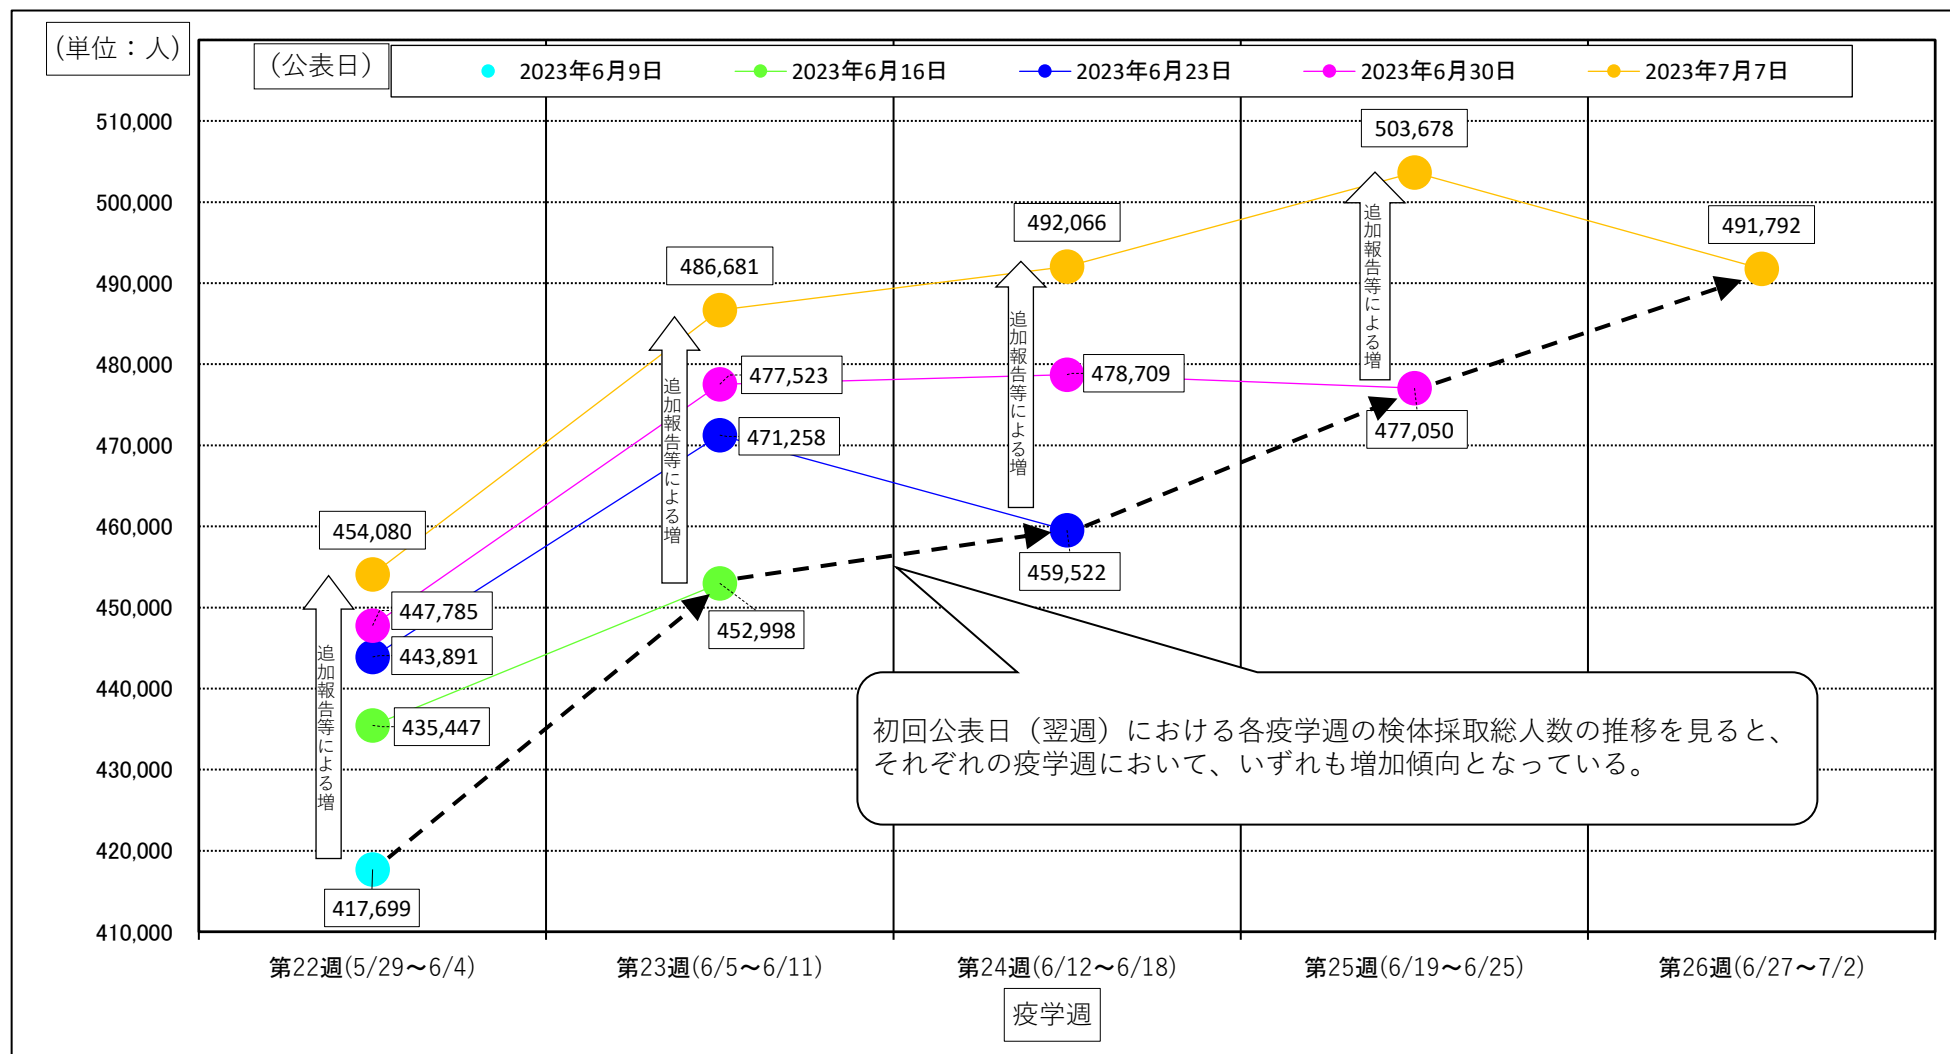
（単位：人）

（公表日）

2023年6月9日
2023年6月16日
2023年6月23日
2023年6月30日
2023年7月7日

510,000
500,000
490,000
480,000
470,000
460,000
450,000
440,000
430,000
420,000
410,000

503,678
492,066
491,792
486,681
477,523
478,709
471,258
477,050
459,522
454,080
447,785
443,891
452,998
435,447
417,699

追加報告等による増
追加報告等による増
追加報告等による増
追加報告等による増

初回公表日（翌週）における各疫学週の検体採取総人数の推移を見ると、それぞれの疫学週において、いずれも増加傾向となっている。

第22週(5/29～6/4)
第23週(6/5～6/11)
第24週(6/12～6/18)
第25週(6/19～6/25)
第26週(6/27～7/2)

疫学週